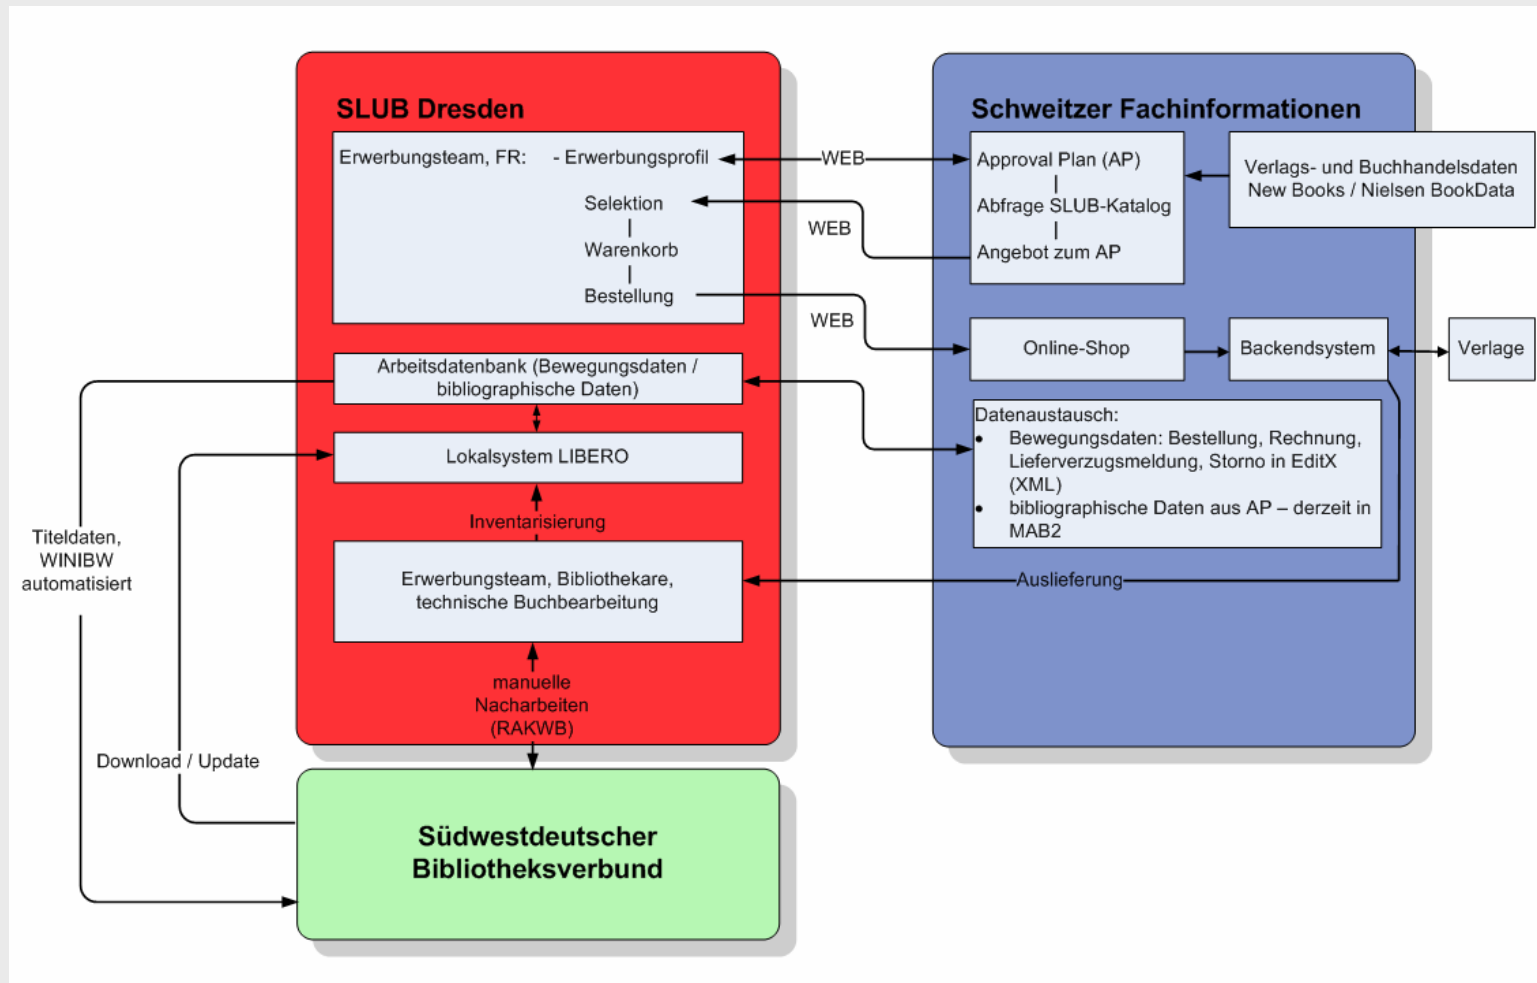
SLUB Dresden

Erwerbungsteam, FR: - Erwerbungsprofil

Selektion
|
Warenkorb
|
Bestellung

WEB

WEB

WEB

Schweitzer Fachinformationen

Approval Plan (AP)
|
Abfrage SLUB-Katalog
|
Angebot zum AP

Verlags- und Buchhandelsdaten New Books / Nielsen BookData

Online-Shop

Backendsystem

Verlage

Arbeitsdatenbank (Bewegungsdaten / bibliographische Daten)

Lokalsystem LIBERO

Inventarisierung

Erwerbungsteam, Bibliothekare, technische Buchbearbeitung

Datenaustausch:
- Bewegungsdaten: Bestellung, Rechnung, Lieferverzugsmeldung, Storno in EditX (XML)
- bibliographische Daten aus AP – derzeit in MAB2

Auslieferung

Titeldaten, WINIBW automatisiert

manuelle Nacharbeiten (RAKWB)

Download / Update

Südwestdeutscher Bibliotheksverbund